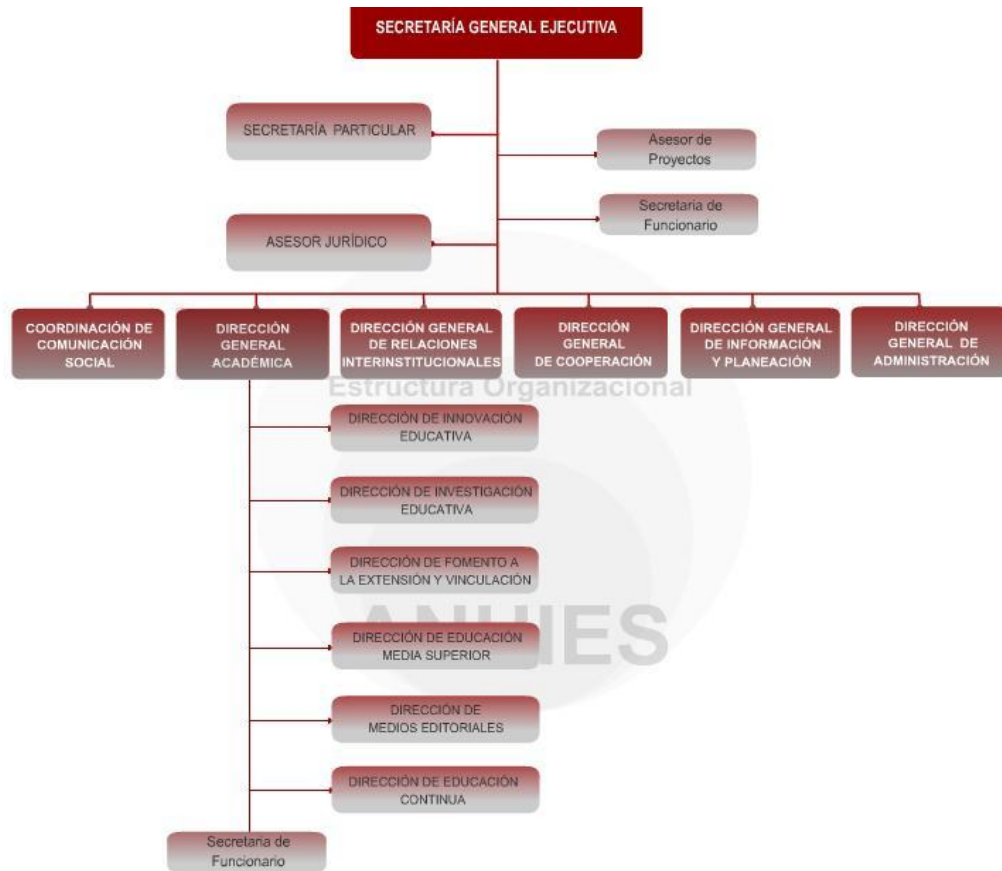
SECRETARÍA GENERAL EJECUTIVA

SECRETARÍA PARTICULAR

Asesor de Proyectos

Secretaria de Funcionario

ASESOR JURÍDICO

COORDINACIÓN DE COMUNICACIÓN SOCIAL

DIRECCIÓN GENERAL ACADÉMICA

DIRECCIÓN GENERAL DE RELACIONES INTERINSTITUCIONALES

DIRECCIÓN GENERAL DE COOPERACIÓN

DIRECCIÓN GENERAL DE INFORMACIÓN Y PLANEACIÓN

DIRECCIÓN GENERAL DE ADMINISTRACIÓN

Estructura Organizacional

DIRECCIÓN DE INNOVACIÓN EDUCATIVA

DIRECCIÓN DE INVESTIGACIÓN EDUCATIVA

DIRECCIÓN DE FOMENTO A LA EXTENSIÓN Y VINCULACIÓN

ANUIES

DIRECCIÓN DE EDUCACIÓN MEDIA SUPERIOR

DIRECCIÓN DE MEDIOS EDITORIALES

DIRECCIÓN DE EDUCACIÓN CONTINUA

Secretaria de Funcionario